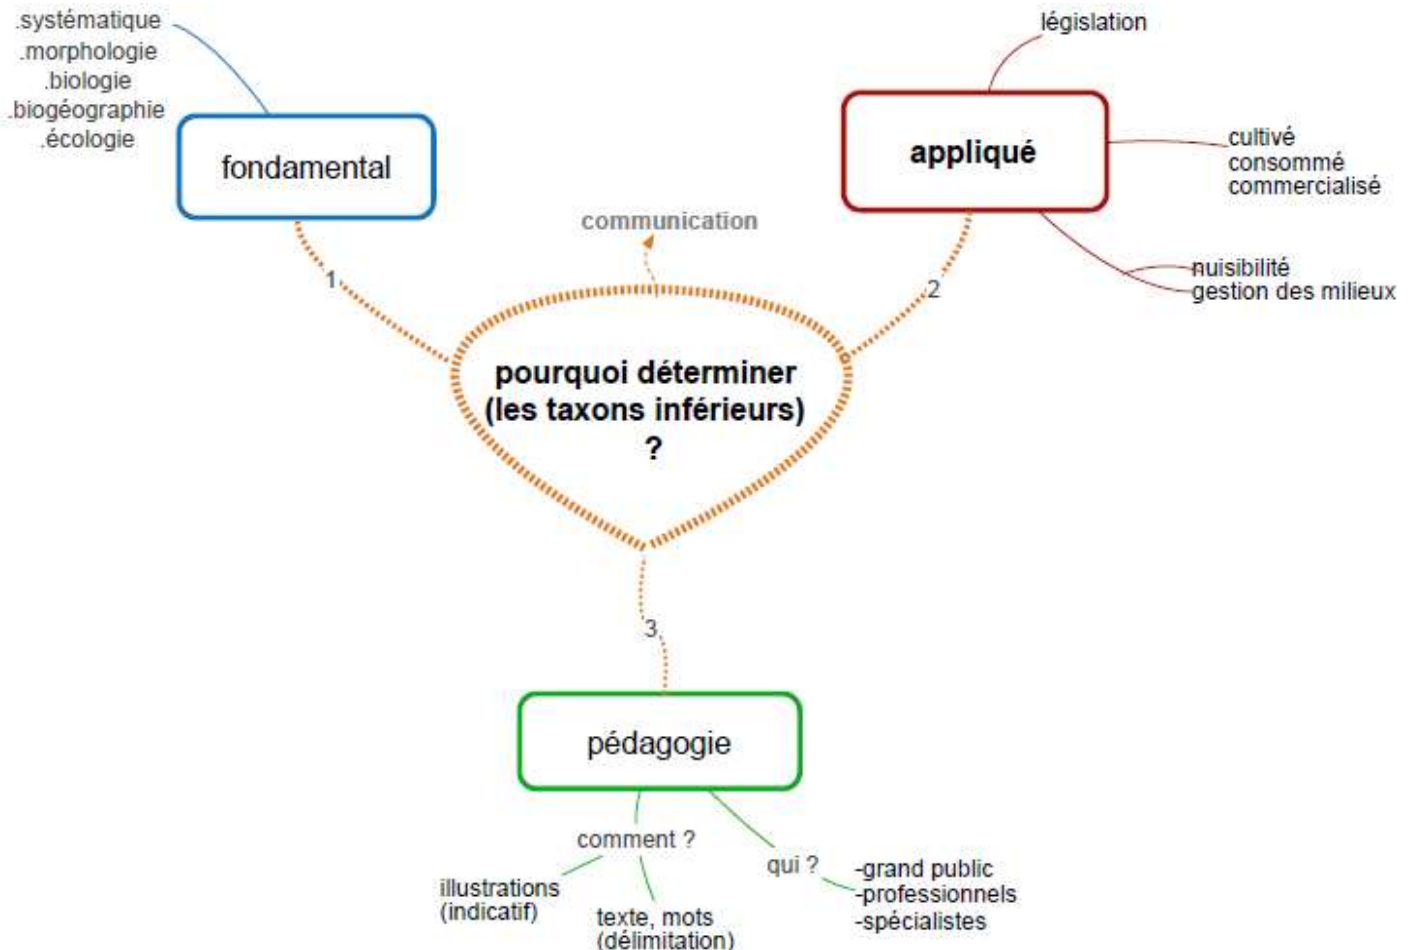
.systématique
.morphologie
.biologie
.biogéographie
.écologie

fondamental

législation

appliqué

cultivé
consommé
commercialisé

communication

1

2

nuisibilité
gestion des milieux

pourquoi déterminer (les taxons inférieurs) ?

3

pédagogie

comment ?

illustrations (indicatif)

texte, mots (délimitation)

qui ?

-grand public
-professionnels
-spécialistes